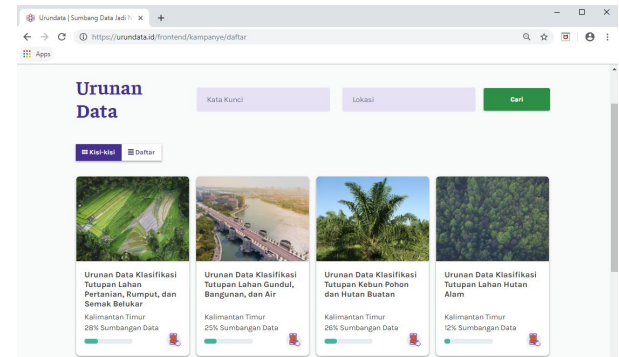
Urundata | Sumbang Data Jadi N ×
+
https://urundata.id/frontend/kampanye/daftar
Apps

Urunan Data

Kata Kunci
Lokasi
Cari

Kisi-kisi
Daftar

Urunan Data Klasifikasi Tutupan Lahan Pertanian, Rumput, dan Semak Belukar
Kalimantan Timur
28% Sumbangan Data

Urunan Data Klasifikasi Tutupan Lahan Gundul, Bangunan, dan Air
Kalimantan Timur
25% Sumbangan Data

Urunan Data Klasifikasi Tutupan Kebun Pohon dan Hutan Buatan
Kalimantan Timur
26% Sumbangan Data

Urunan Data Klasifikasi Tutupan Lahan Hutan Alam
Kalimantan Timur
12% Sumbangan Data